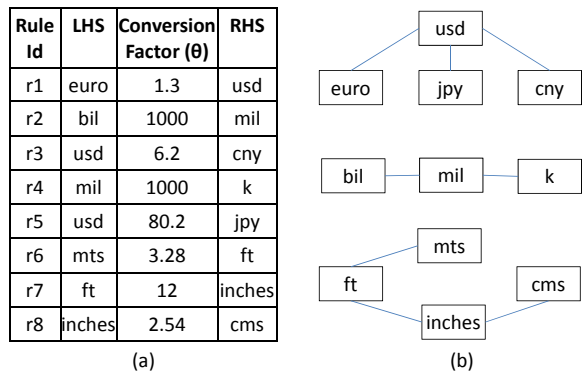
| Rule Id | LHS | Conversion Factor (θ) | RHS |
|---|---|---|---|
| r1 | euro | 1.3 | usd |
| r2 | bil | 1000 | mil |
| r3 | usd | 6.2 | cny |
| r4 | mil | 1000 | k |
| r5 | usd | 80.2 | jpy |
| r6 | mts | 3.28 | ft |
| r7 | ft | 12 | inches |
| r8 | inches | 2.54 | cms |

(a)

usd

euro

jpy

cny

bil

mil

k

mts

ft

cms

inches

(b)